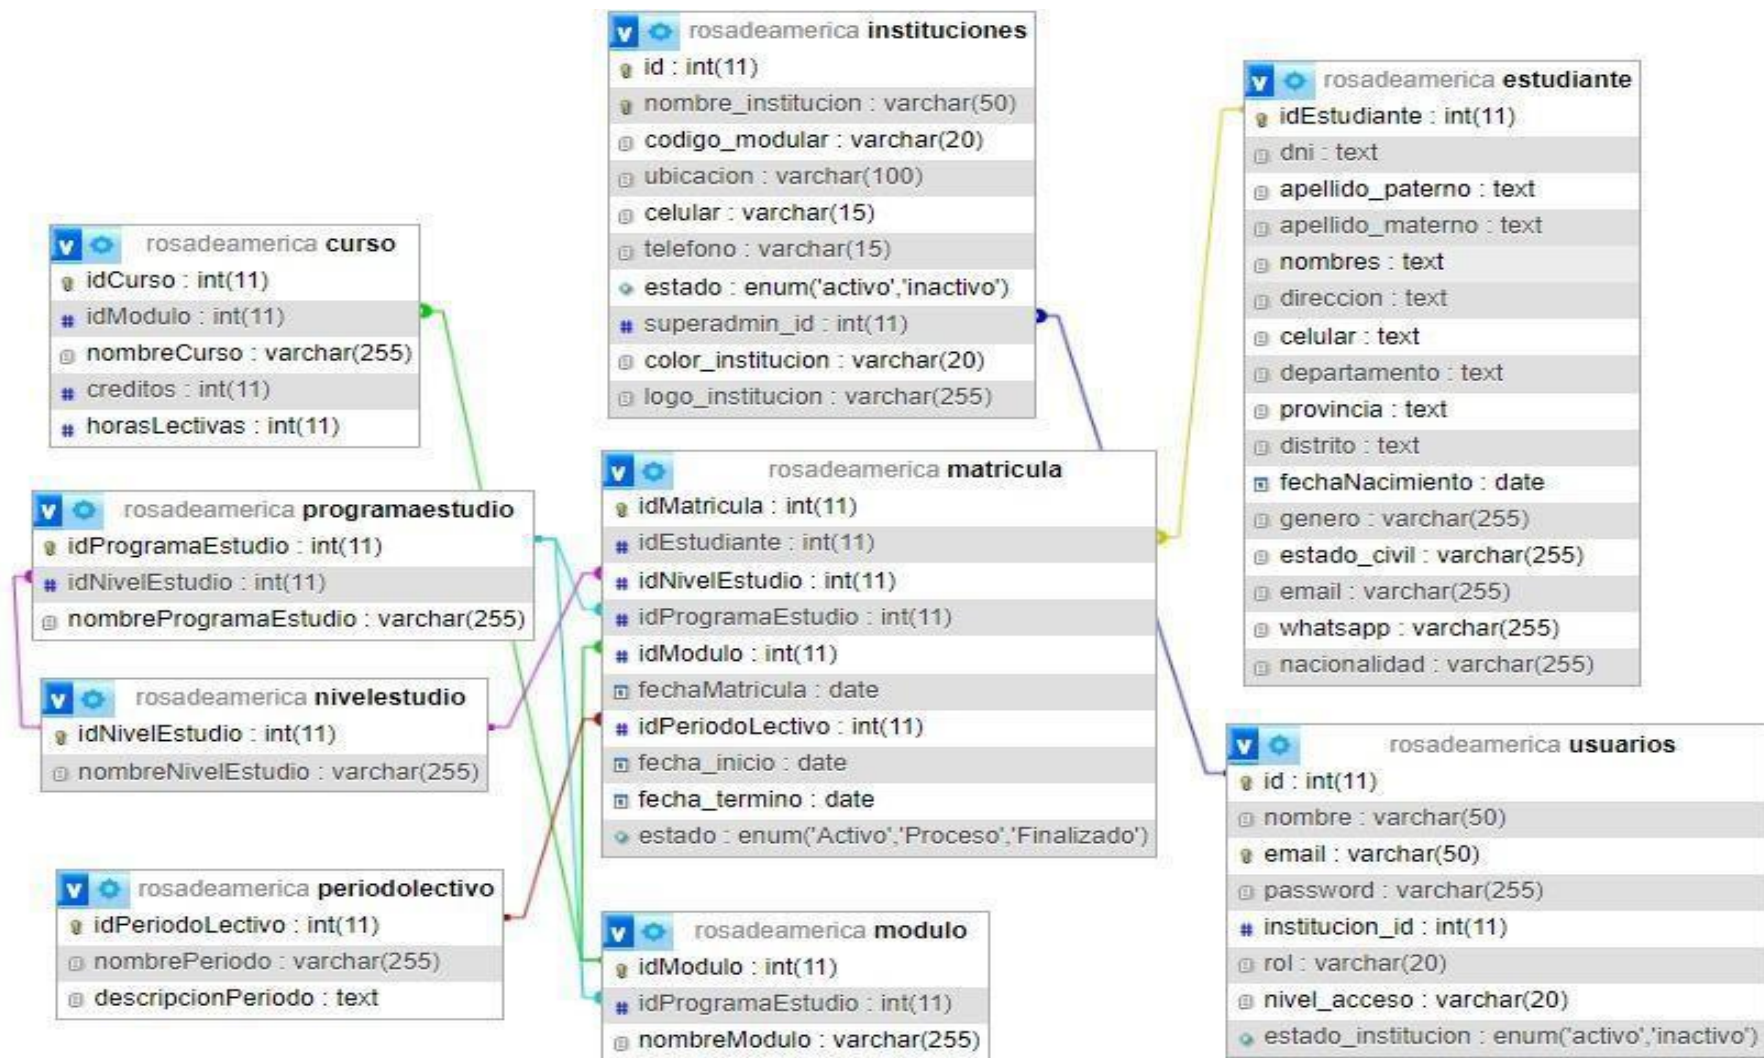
rosadeamerica instituciones
id : int(11)
nombre_institucion : varchar(50)
codigo_modular : varchar(20)
ubicacion : varchar(100)
celular : varchar(15)
telefono : varchar(15)
estado : enum('activo','inactivo')
superadmin_id : int(11)
color_institucion : varchar(20)
logo_institucion : varchar(255)

rosadeamerica estudiante
idEstudiante : int(11)
dni : text
apellido_paterno : text
apellido_materno : text
nombres : text
direccion : text
celular : text
departamento : text
provincia : text
distrito : text
fechaNacimiento : date
genero : varchar(255)
estado_civil : varchar(255)
email : varchar(255)
whatsapp : varchar(255)
nacionalidad : varchar(255)

rosadeamerica curso
idCurso : int(11)
idModulo : int(11)
nombreCurso : varchar(255)
creditos : int(11)
horasLectivas : int(11)

rosadeamerica programaestudio
idProgramaEstudio : int(11)
idNivelEstudio : int(11)
nombreProgramaEstudio : varchar(255)

rosadeamerica matricula
idMatricula : int(11)
idEstudiante : int(11)
idNivelEstudio : int(11)
idProgramaEstudio : int(11)
idModulo : int(11)
fechaMatricula : date
idPeriodoLectivo : int(11)
fecha_inicio : date
fecha_termino : date
estado : enum('Activo','Proceso','Finalizado')

rosadeamerica nivelestudio
idNivelEstudio : int(11)
nombreNivelEstudio : varchar(255)

rosadeamerica usuarios
id : int(11)
nombre : varchar(50)
email : varchar(50)
password : varchar(255)
institucion_id : int(11)
rol : varchar(20)
nivel_acceso : varchar(20)
estado_institucion : enum('activo','inactivo')

rosadeamerica periodolectivo
idPeriodoLectivo : int(11)
nombrePeriodo : varchar(255)
descripcionPeriodo : text

rosadeamerica modulo
idModulo : int(11)
idProgramaEstudio : int(11)
nombreModulo : varchar(255)